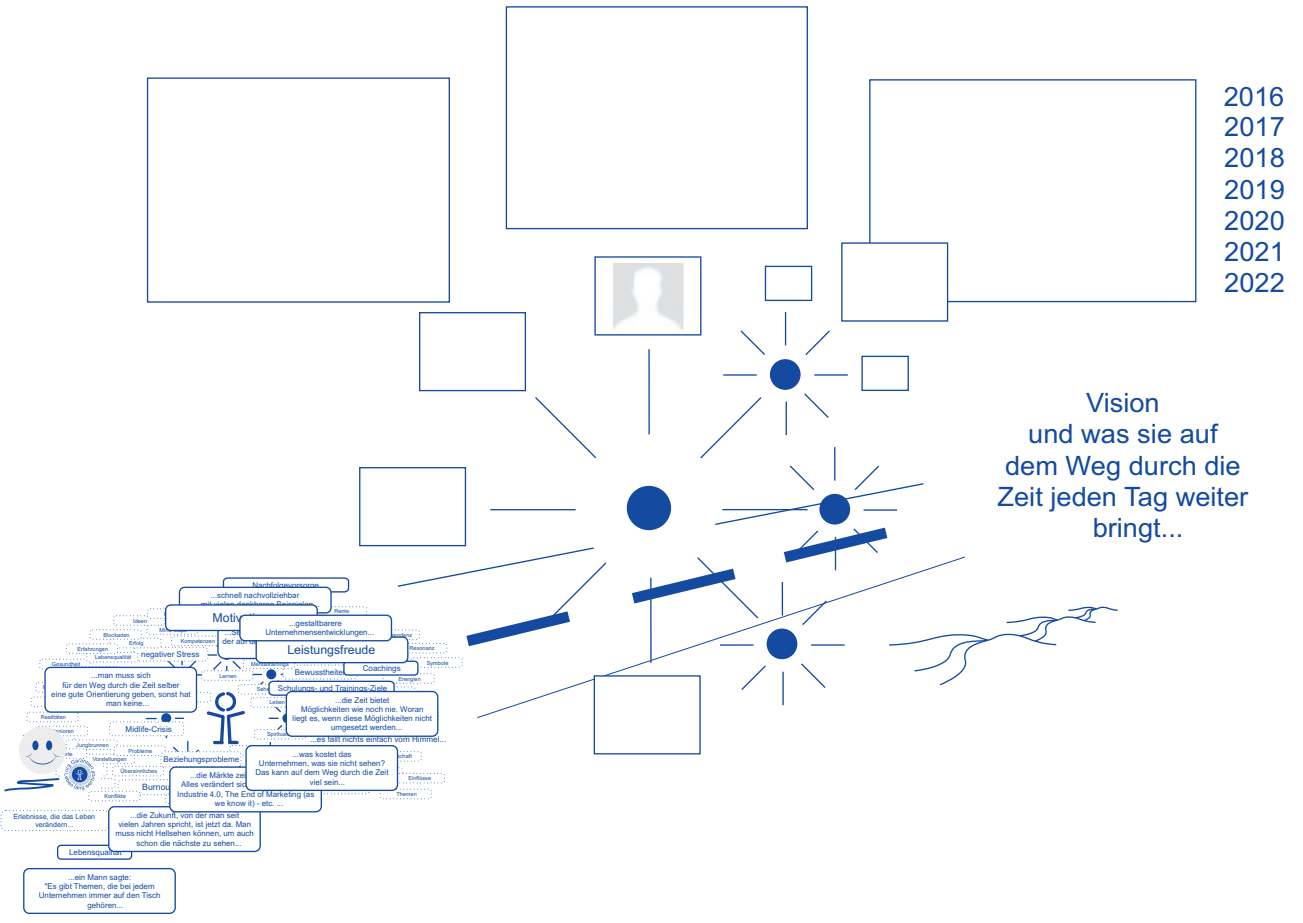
2016
2017
2018
2019
2020
2021
2022

Vision
und was sie auf
dem Weg durch die
Zeit jeden Tag weiter
bringt...

Nachfolgevorsorge

...schnell nachvollziehbar mit vielen denkbaren Beispielen...

Motiv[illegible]

...gestaltbarere Unternehmensentwicklungen...

Leistungsfreude

negativer Stress

Coachings

Bewusstheit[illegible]

...man muss sich für den Weg durch die Zeit selber eine gute Orientierung geben, sonst hat man keine...

Schulungs- und Trainings-Ziele

...die Zeit bietet Möglichkeiten wie noch nie. Woran liegt es, wenn diese Möglichkeiten nicht umgesetzt werden...

...es fällt nichts einfach vom Himmel...

Midlife-Crisis

Beziehungsprobleme

...was kostet das Unternehmen, was sie nicht sehen? Das kann auf dem Weg durch die Zeit viel sein...

...die Märkte zei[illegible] Alles verändert sic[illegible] Industrie 4.0, The End of Marketing (as we know it) - etc. ...

Burnou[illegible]

Erlebnisse, die das Leben verändern...

...die Zukunft, von der man seit vielen Jahren spricht, ist jetzt da. Man muss nicht Hellsehen können, um auch schon die nächste zu sehen...

Lebensqualität

...ein Mann sagte: "Es gibt Themen, die bei jedem Unternehmen immer auf den Tisch gehören...